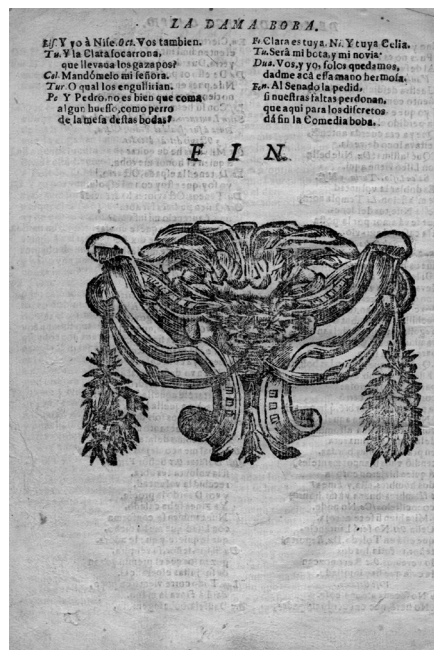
LA DAMA BOBA.

Lis. Y yo à Nise. Oct. Vos tambien.
Tu. Y la Clara socarrona, que lleuaua los gazapos?
Cel. Mandómelo mi señora.
Tur. O qual los engullirian.
Pe. Y Pedro, no es bien que coma alguna hueffo, como perro de la mesa destas bodas?

Fi. Clara es tuya. Ni. Y tuya Celia.
Tu. Será mi bota, y mi novia.
Dua. Vos, y yo, solos quedamos, dadme acá essa mano hermosa.
Fen. Al Senado la pedid, si nuestras faltas perdonan, que aqui para los discretos dá fin la Comedia boba.

FIN.